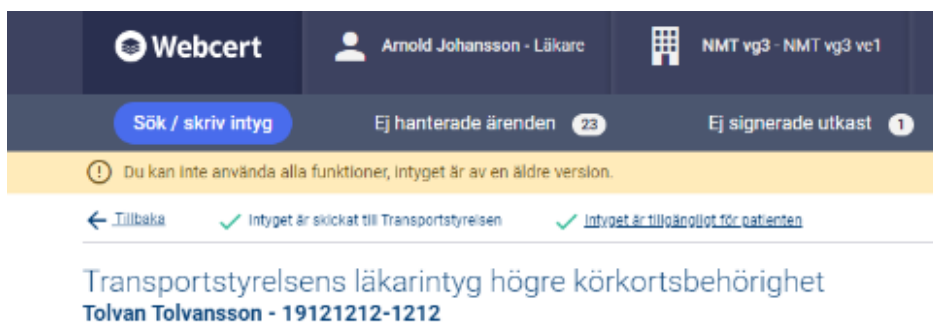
Webcert

Arnold Johansson - Läkare

NMT vg3 - NMT vg3 ve1

Sök / skriv intyg

Ej hanterade ärenden 23

Ej signerade utkast 1

Du kan inte använda alla funktioner, intyget är av en äldre version.

Tillbaka

Intyget är skickat till Transportstyrelsen

Intyget är tillgängligt för patienten

Transportstyrelsens läkarintyg högre körkortsbehörighet

Tolvan Tolvansson - 19121212-1212